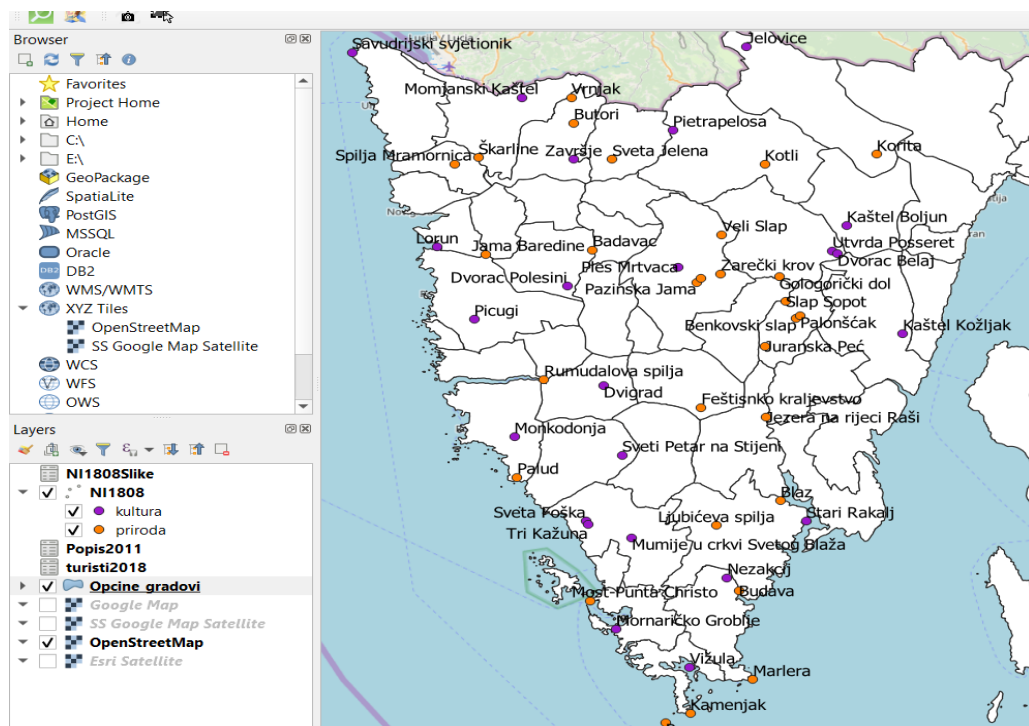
Browser

Favorites
Project Home
Home
C:\
E:\
GeoPackage
SpatiaLite
PostGIS
MSSQL
Oracle
DB2
WMS/WMTS
XYZ Tiles
OpenStreetMap
SS Google Map Satellite
WCS
WFS
OWS

Layers

NI1808Slike
NI1808
kultura
priroda
Popis2011
turisti2018
Opcine_gradovi
Google Map
SS Google Map Satellite
OpenStreetMap
Esri Satellite

Savudrijski svjetionik
Jelovice
Momjanski Kaštel
Vrnjak
Butori
Pietrapelosa
Spilja Mramornica
Škarline
Završje
Sveta Jelena
Kotli
Korita
Veli Slap
Kaštel Boljun
Lorun
Jama Baredine
Badavac
Utvrda Posseret
Dvorac Belaj
Dvorac Polesini
Pies Mrtvaca
Zarečki krov
Pazinska Jama
Gologorički dol
Slap Sopot
Picugi
Benkovski slap
Palonšćak
Kaštel Kožljak
Juranska Peć
Rumudalova spilja
Dvigrad
Feštisnko kraljevstvo
Jezera na rijeci Raši
Monkodonja
Sveti Petar na Stijeni
Palud
Blaz
Sveta Foška
Stari Rakalj
Ljubićeva spilja
Tri Kažuna
Mumije u crkvi Svetog Blaža
Nezakcij
Most-Punta Christo
Budava
Mornaričko Groblje
Vižula
Marlera
Kamenjak